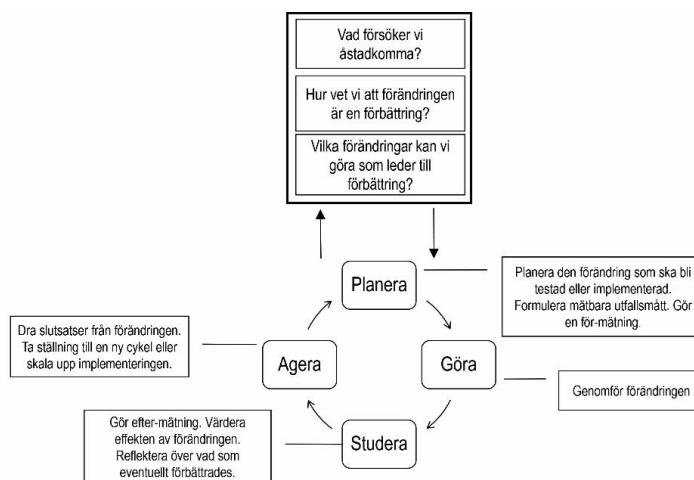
Vad försöker vi åstadkomma?

Hur vet vi att förändringen är en förbättring?

Vilka förändringar kan vi göra som leder till förbättring?

Planera

Planera den förändring som ska bli testad eller implementerad. Formulera mätbara utfallsmått. Gör en för-mätning.

Dra slutsatser från förändringen. Ta ställning till en ny cykel eller skala upp implementeringen.

Agera

Göra

Genomför förändringen

Gör efter-mätning. Värdera effekten av förändringen. Reflektera över vad som eventuellt förbättrades.

Studera